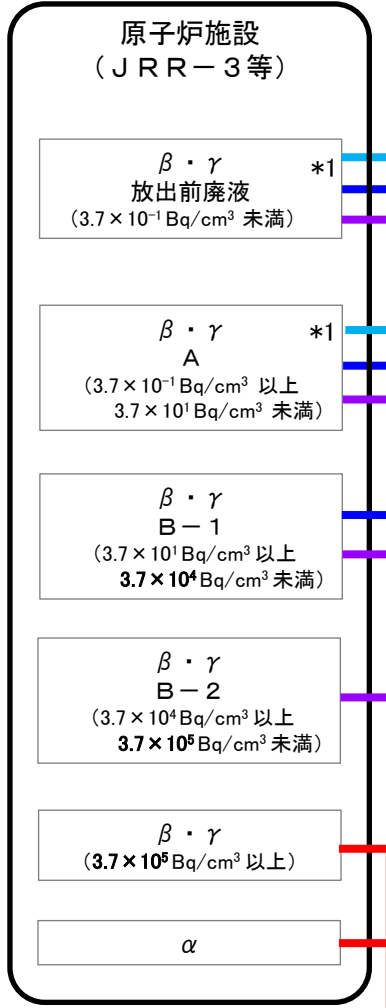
原子炉施設
（ＪＲＲ－３等）

$\beta$ ・ $\gamma$
放出前廃液
（$3.7\times10^{-1}$ Bq/cm$^3$ 未満）
＊1

$\beta$ ・ $\gamma$
A
（$3.7\times10^{-1}$ Bq/cm$^3$ 以上
$3.7\times10^{1}$ Bq/cm$^3$ 未満）
＊1

$\beta$ ・ $\gamma$
B－1
（$3.7\times10^{1}$ Bq/cm$^3$ 以上
$3.7\times10^{4}$ Bq/cm$^3$ 未満）

$\beta$ ・ $\gamma$
B－2
（$3.7\times10^{4}$ Bq/cm$^3$ 以上
$3.7\times10^{5}$ Bq/cm$^3$ 未満）

$\beta$ ・ $\gamma$
（$3.7\times10^{5}$ Bq/cm$^3$ 以上）

$\alpha$